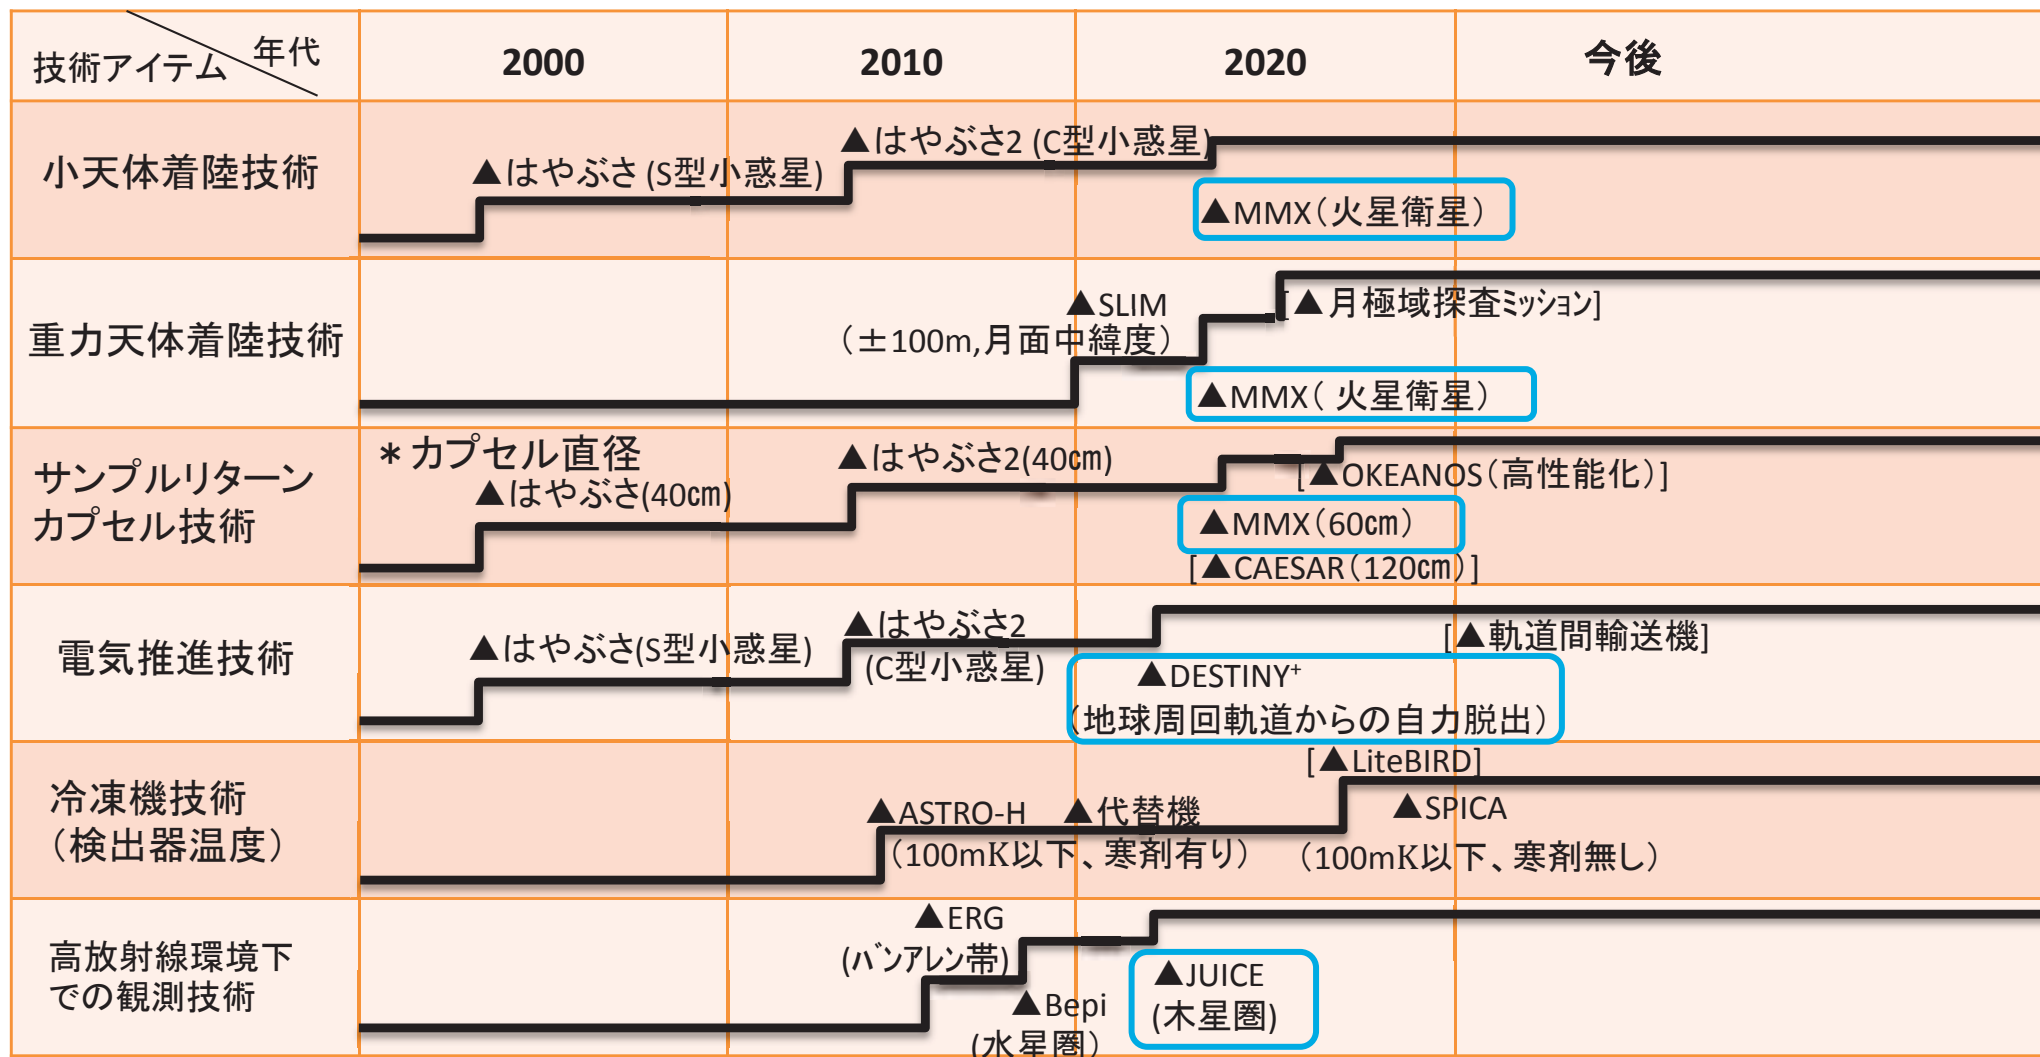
| 技術アイテム ＼ 年代 | 2000 | 2010 | 2020 | 今後 |
|---|---|---|---|---|
| 小天体着陸技術 | ▲はやぶさ (S型小惑星) | ▲はやぶさ2 (C型小惑星) | ▲MMX（火星衛星） | |
| 重力天体着陸技術 | | ▲SLIM （±100m,月面中緯度） | [▲月極域探査ﾐｯｼｮﾝ] ▲MMX（ 火星衛星） | |
| サンプルリターンカプセル技術 | ＊カプセル直径 ▲はやぶさ(40cm) | ▲はやぶさ2(40cm) | [▲OKEANOS（高性能化）] ▲MMX（60cm） [▲CAESAR（120cm）] | |
| 電気推進技術 | ▲はやぶさ(S型小惑星) | ▲はやぶさ2 (C型小惑星) | [▲軌道間輸送機] ▲DESTINY$^{+}$ （地球周回軌道からの自力脱出） | |
| 冷凍機技術（検出器温度） | | ▲ASTRO-H ▲代替機 （100mK以下、寒剤有り） | [▲LiteBIRD] ▲SPICA （100mK以下、寒剤無し） | |
| 高放射線環境下での観測技術 | | ▲ERG (ﾊﾞﾝｱﾚﾝ帯) ▲Bepi (水星圏) | ▲JUICE (木星圏) | |